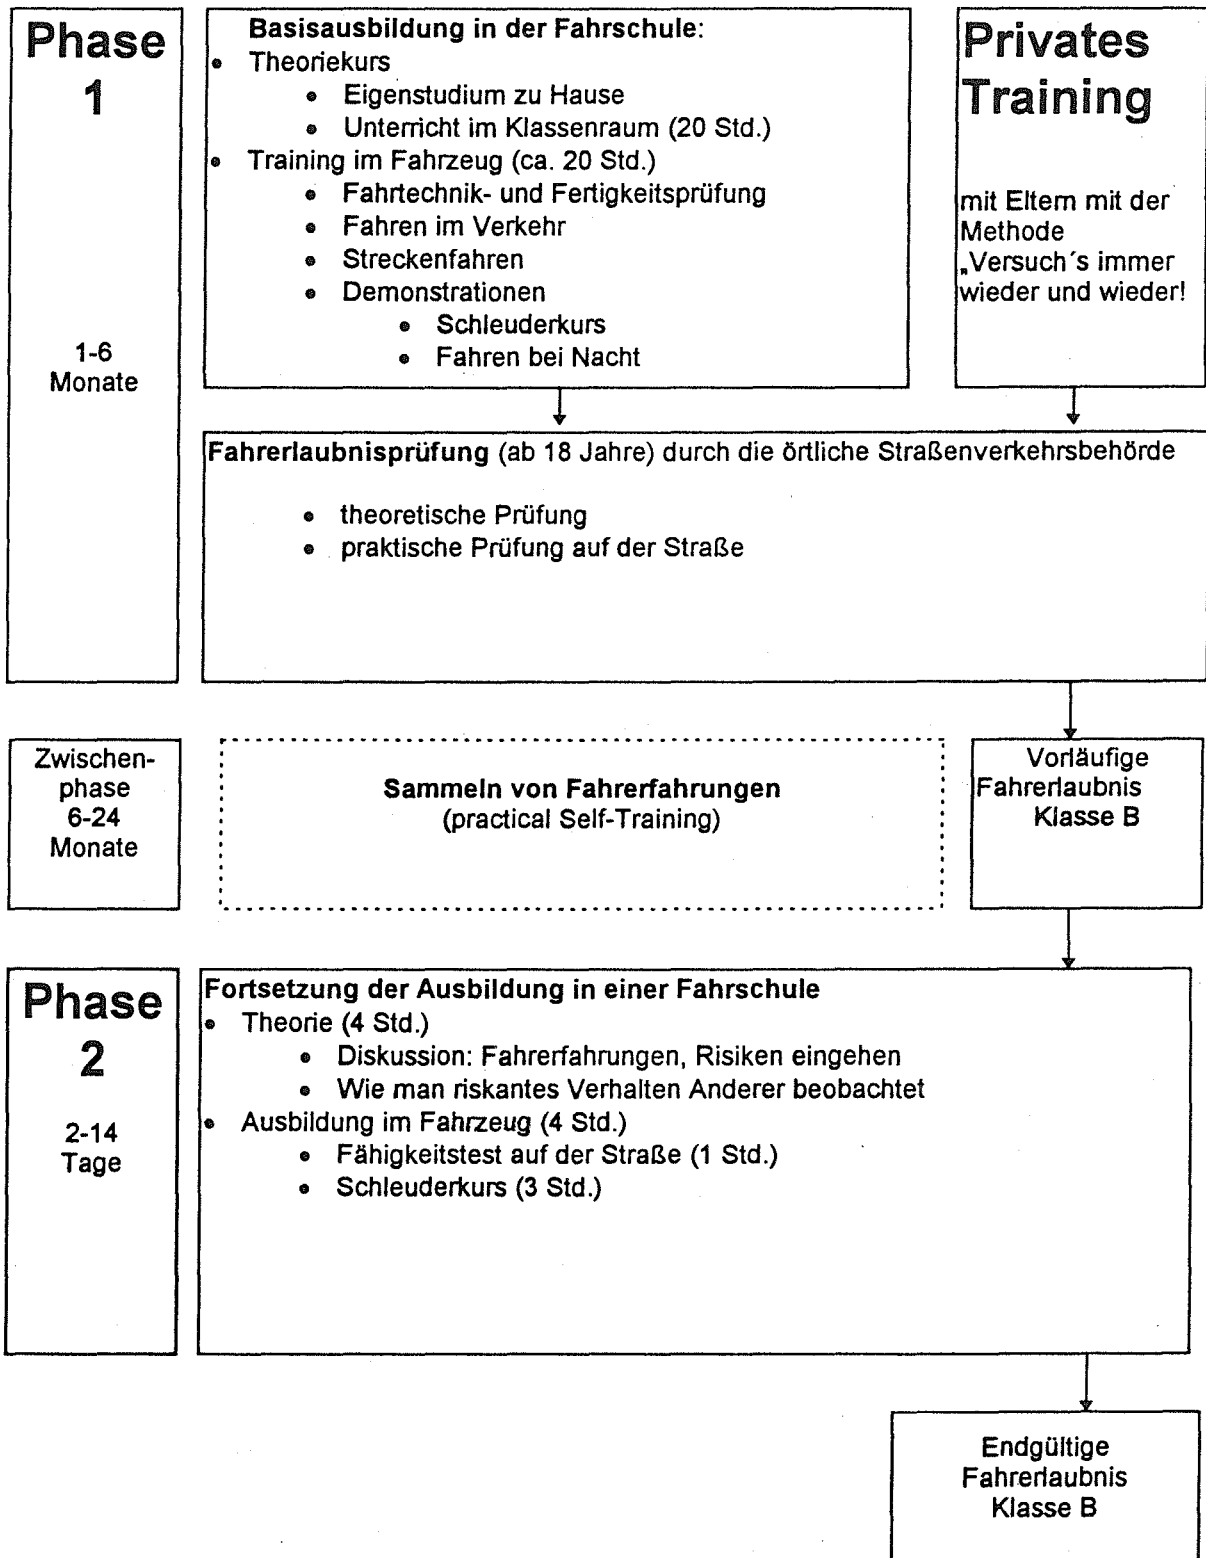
Phase 1

1-6 Monate

Basisausbildung in der Fahrschule:
- Theoriekurs
  - Eigenstudium zu Hause
  - Unterricht im Klassenraum (20 Std.)
- Training im Fahrzeug (ca. 20 Std.)
  - Fahrtechnik- und Fertigkeitsprüfung
  - Fahren im Verkehr
  - Streckenfahren
  - Demonstrationen
    - Schleuderkurs
    - Fahren bei Nacht

Privates Training

mit Eltem mit der Methode „Versuch´s immer wieder und wieder!

Fahrerlaubnisprüfung (ab 18 Jahre) durch die örtliche Straßenverkehrsbehörde

- theoretische Prüfung
- praktische Prüfung auf der Straße

Zwischenphase 6-24 Monate

Sammeln von Fahrerfahrungen
(practical Self-Training)

Vorläufige Fahrerlaubnis Klasse B

Phase 2

2-14 Tage

Fortsetzung der Ausbildung in einer Fahrschule
- Theorie (4 Std.)
  - Diskussion: Fahrerfahrungen, Risiken eingehen
  - Wie man riskantes Verhalten Anderer beobachtet
- Ausbildung im Fahrzeug (4 Std.)
  - Fähigkeitstest auf der Straße (1 Std.)
  - Schleuderkurs (3 Std.)

Endgültige Fahrerlaubnis Klasse B